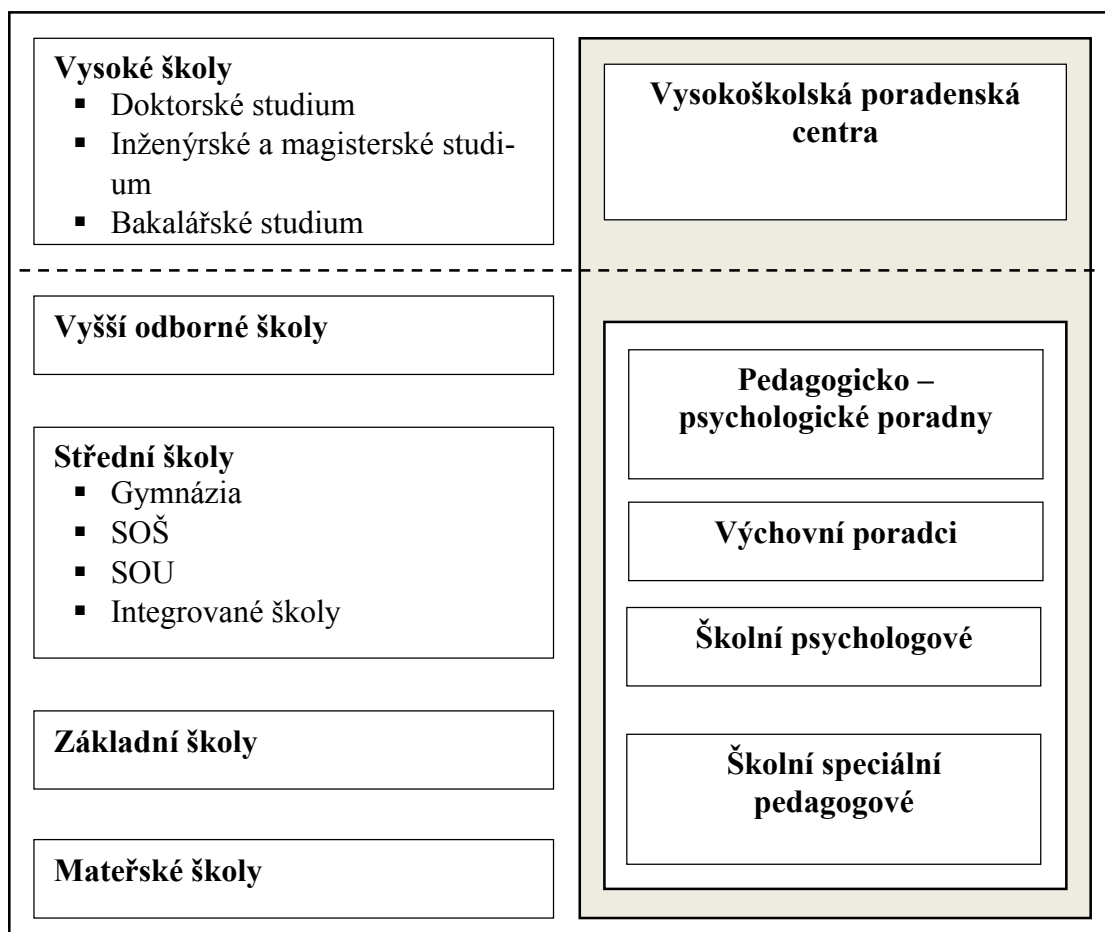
Vysoké školy
- Doktorské studium
- Inženýrské a magisterské studium
- Bakalářské studium

Vysokoškolská poradenská centra

Vyšší odborné školy

Střední školy
- Gymnázia
- SOŠ
- SOU
- Integrované školy

Základní školy

Mateřské školy

Pedagogicko – psychologické poradny

Výchovní poradci

Školní psychologové

Školní speciální pedagogové